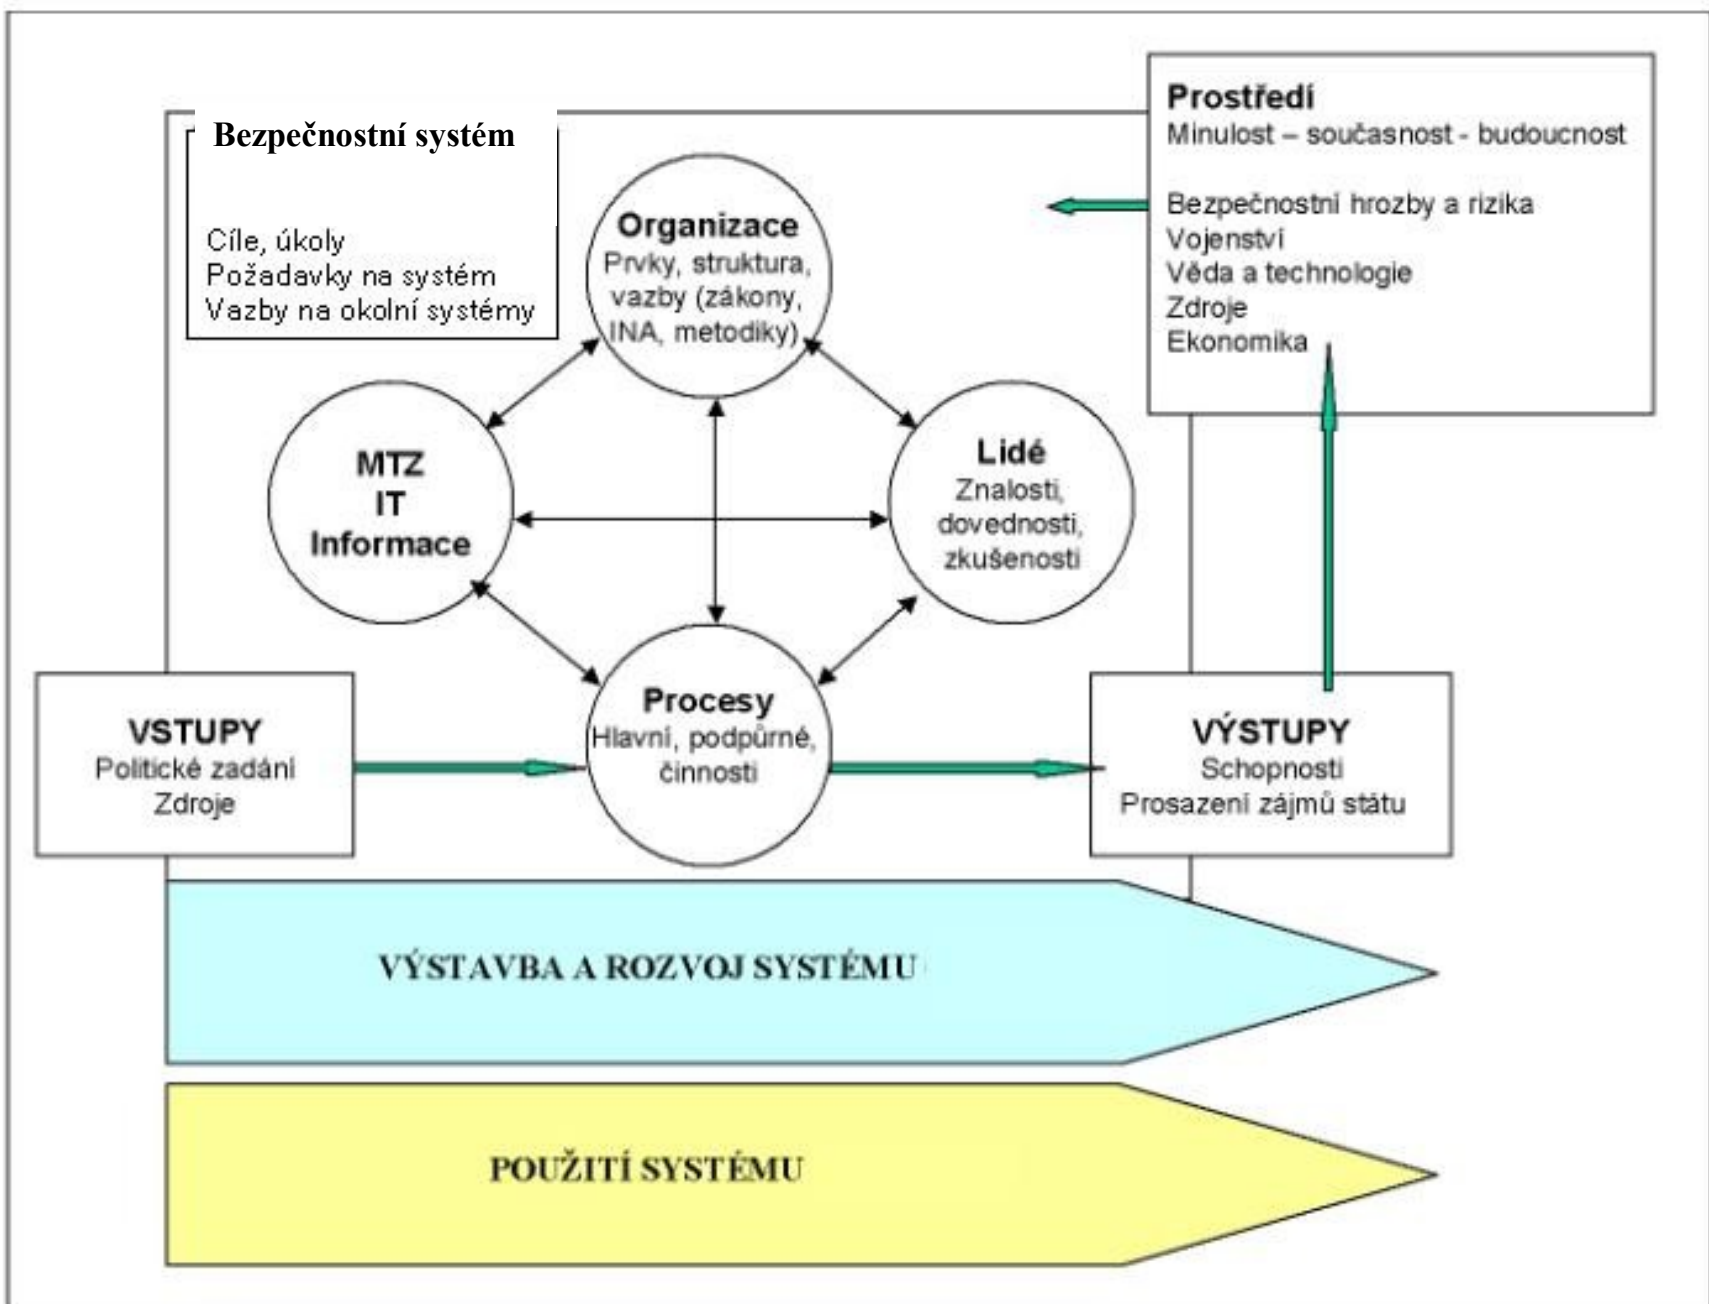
Bezpečnostní systém

Cíle, úkoly
Požadavky na systém
Vazby na okolní systémy

Prostředí
Minulost – současnost - budoucnost

Bezpečnostní hrozby a rizika
Vojenství
Věda a technologie
Zdroje
Ekonomika

Organizace
Prvky, struktura, vazby (zákony, INA, metodiky)

MTZ
IT
Informace

Lidé
Znalosti, dovednosti, zkušenosti

Procesy
Hlavní, podpůrné, činnosti

VSTUPY
Politické zadání
Zdroje

VÝSTUPY
Schopnosti
Prosazení zájmů státu

VÝSTAVBA A ROZVOJ SYSTÉMU

POUŽITÍ SYSTÉMU